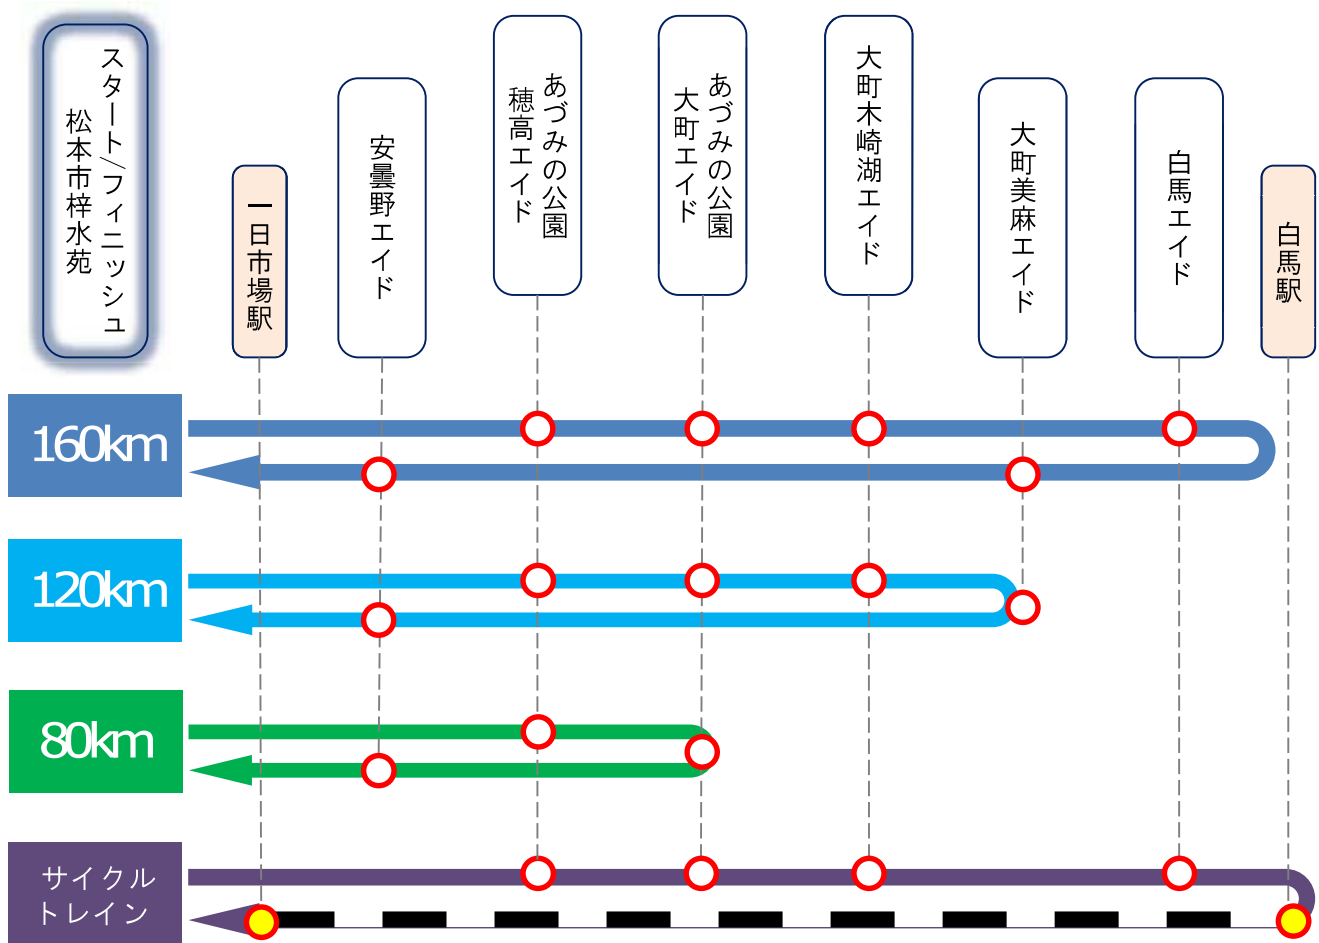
スタート/フィニッシュ
松本市梓水苑

一日市場駅

安曇野エイド

あづみの公園
穂高エイド

あづみの公園
大町エイド

大町木崎湖エイド

大町美麻エイド

白馬エイド

白馬駅

160km

120km

80km

サイクル
トレイン